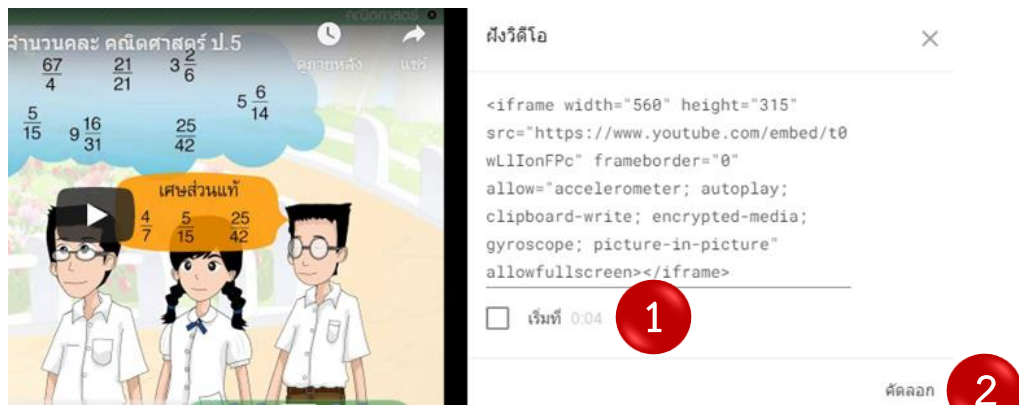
จำนวนคละ คณิตศาสตร์ ป.5

ดูภายหลัง

แชร์

$\frac{67}{4}$ $\frac{21}{21}$ $3\frac{2}{6}$

$5\frac{6}{14}$

$\frac{5}{15}$ $9\frac{16}{31}$ $\frac{25}{42}$

เศษส่วนแท้

$\frac{4}{7}$ $\frac{5}{15}$ $\frac{25}{42}$

ฝังวิดีโอ

<iframe width="560" height="315" src="https://www.youtube.com/embed/t0wLlIonFPc" frameborder="0" allow="accelerometer; autoplay; clipboard-write; encrypted-media; gyroscope; picture-in-picture" allowfullscreen></iframe>

เริ่มที่ 0:04

1

คัดลอก

2